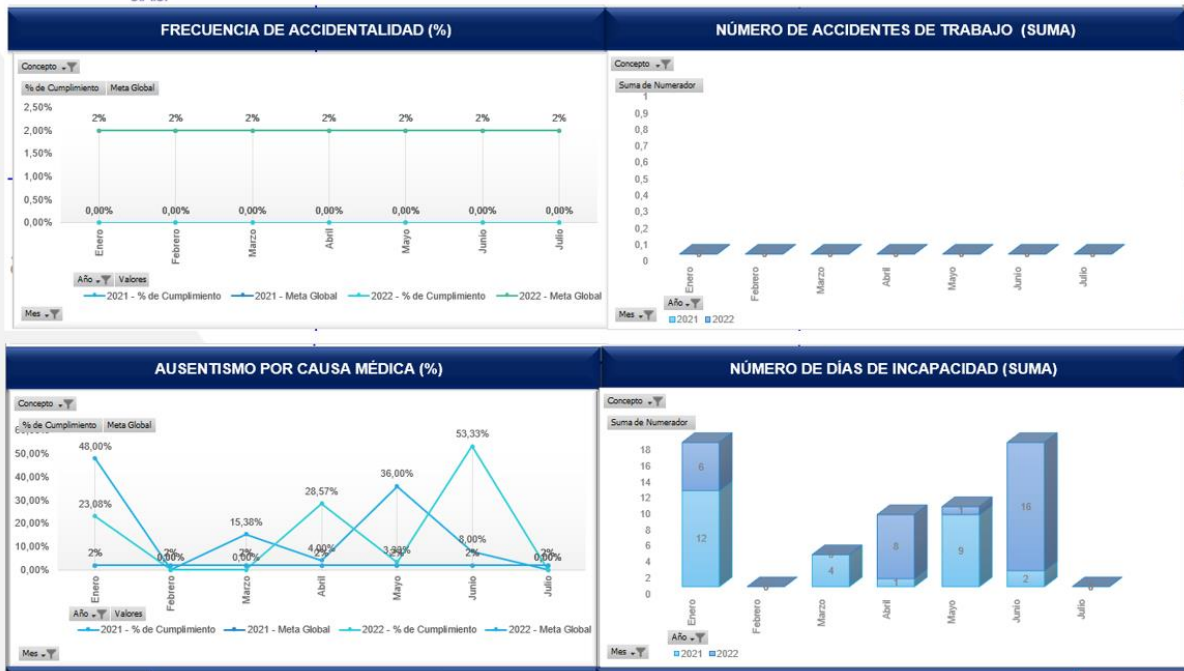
FRECUENCIA DE ACCIDENTALIDAD (%)

Concepto
% de Cumplimiento | Meta Global

2,50%
2,00%
1,50%
1,00%
0,50%
0,00%

2% 2% 2% 2% 2% 2% 2%
0,00% 0,00% 0,00% 0,00% 0,00% 0,00% 0,00%

Enero Febrero Marzo Abril Mayo Junio Julio

Año | Valores
2021 - % de Cumplimiento — 2021 - Meta Global — 2022 - % de Cumplimiento — 2022 - Meta Global
Mes

NÚMERO DE ACCIDENTES DE TRABAJO (SUMA)

Concepto
Suma de Numerador
1
0,9
0,8
0,7
0,6
0,5
0,4
0,3
0,2
0,1
0

Enero Febrero Marzo Abril Mayo Junio Julio
Año
Mes
2021 2022

AUSENTISMO POR CAUSA MÉDICA (%)

Concepto
% de Cumplimiento | Meta Global

50,00%
40,00%
30,00%
20,00%
10,00%
0,00%

48,00%
23,08%
2%
2% 0,00%
15,38%
0,00%
28,57%
4,00%
2%
36,00%
3,33%
53,33%
8,00%
2%
2% 0,00%

Enero Febrero Marzo Abril Mayo Junio Julio

Año | Valores
2021 - % de Cumplimiento — 2021 - Meta Global — 2022 - % de Cumplimiento — 2022 - Meta Global
Mes

NÚMERO DE DÍAS DE INCAPACIDAD (SUMA)

Concepto
Suma de Numerador
18
16
14
12
10
8
6
4
2
0

6
12
4
8
9
16
2

Enero Febrero Marzo Abril Mayo Junio Julio
Año
Mes
2021 2022